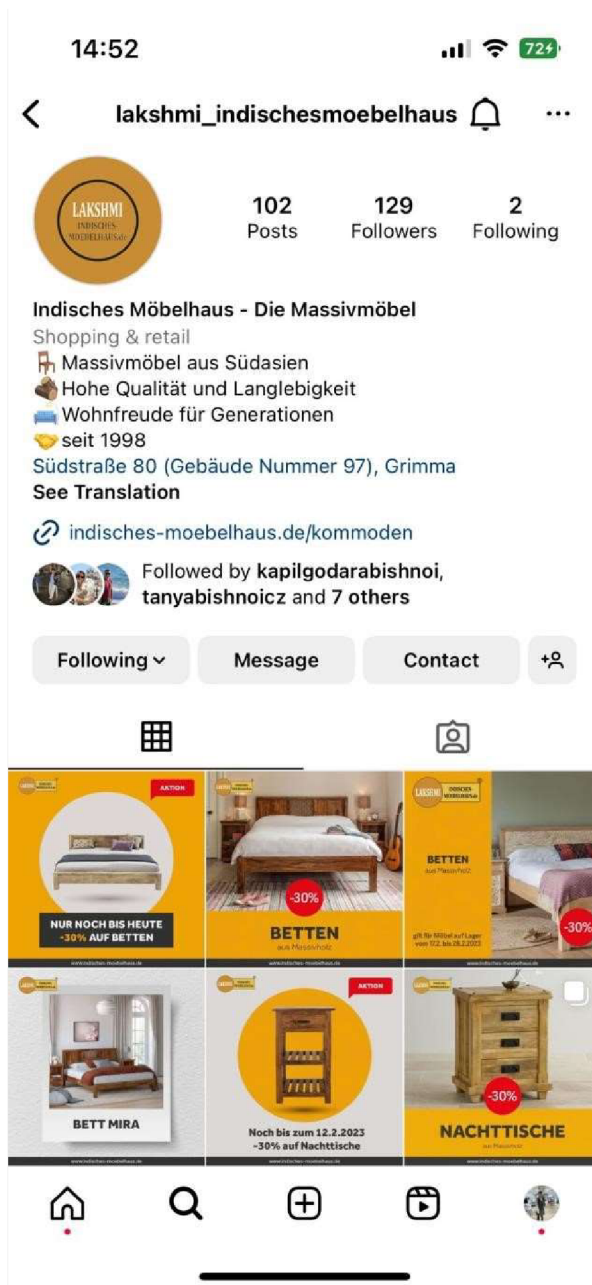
14:52

72

lakshmi_indischesmoebelhaus

LAKSHMI INDISCHES MÖBELHAUS

102 Posts

129 Followers

2 Following

Indisches Möbelhaus - Die Massivmöbel

Shopping & retail

🪑 Massivmöbel aus Südasien

Hohe Qualität und Langlebigkeit

🛋 Wohnfreude für Generationen

🤝 seit 1998

Südstraße 80 (Gebäude Nummer 97), Grimma

See Translation

indisches-moebelhaus.de/kommoden

Followed by kapilgodarabishnoi, tanyabishnoicz and 7 others

Following

Message

Contact

AKTION

NUR NOCH BIS HEUTE -30% AUF BETTEN

www.indisches-moebelhaus.de

-30%

BETTEN

aus Massivholz

www.indisches-moebelhaus.de

LAKSHMI INDISCHES MÖBELHAUS

BETTEN

aus Massivholz

gilt für Möbel auf Lager vom 17.2. bis 28.2.2023

-30%

www.indisches-moebelhaus.de

BETT MIRA

www.indisches-moebelhaus.de

AKTION

Noch bis zum 12.2.2023 -30% auf Nachttische

www.indisches-moebelhaus.de

-30%

NACHTTISCHE

aus Massivholz

www.indisches-moebelhaus.de